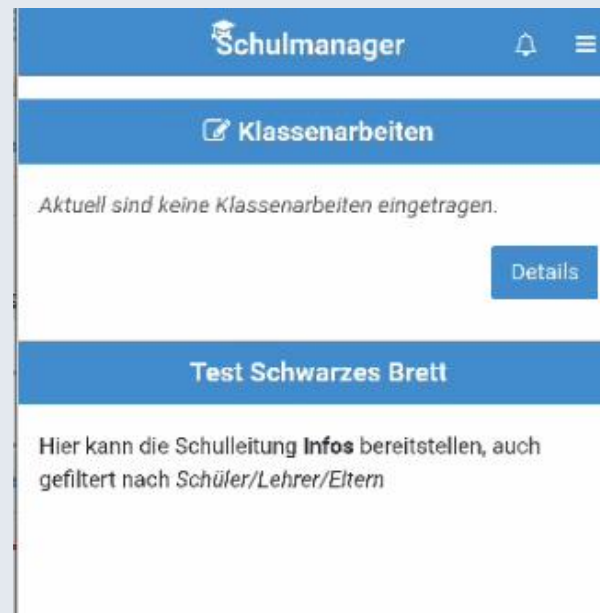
Schulmanager

Klassenarbeiten

Aktuell sind keine Klassenarbeiten eingetragen.

Details

Test Schwarzes Brett

Hier kann die Schulleitung Infos bereitstellen, auch gefiltert nach Schüler/Lehrer/Eltern